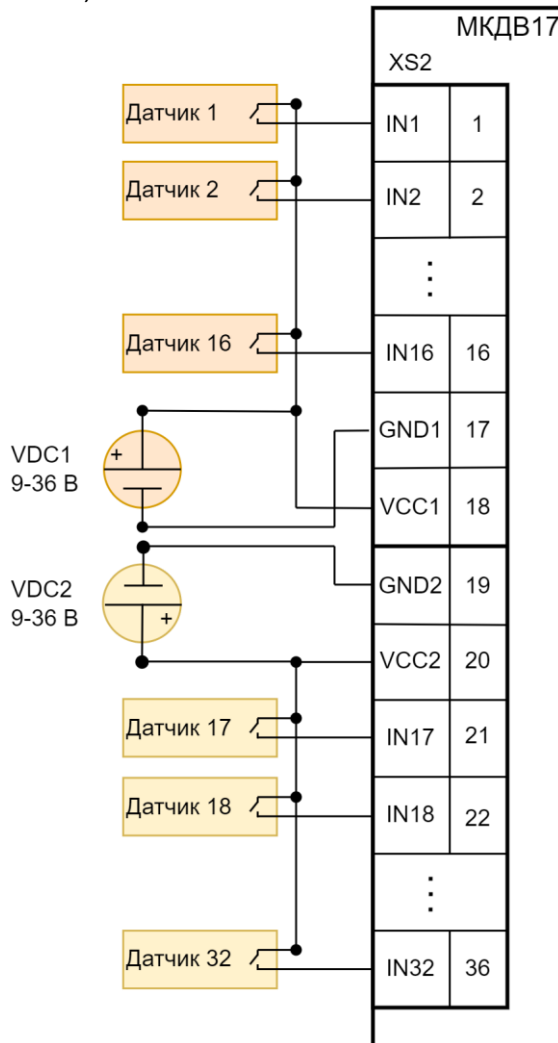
МКДВ17

XS2

Датчик 1

Датчик 2

Датчик 16

VDC1
9-36 В

VDC2
9-36 В

Датчик 17

Датчик 18

Датчик 32

| IN1 | 1 |
|---|---|
| IN2 | 2 |
| ⋮ | |
| IN16 | 16 |
| GND1 | 17 |
| VCC1 | 18 |
| GND2 | 19 |
| VCC2 | 20 |
| IN17 | 21 |
| IN18 | 22 |
| ⋮ | |
| IN32 | 36 |